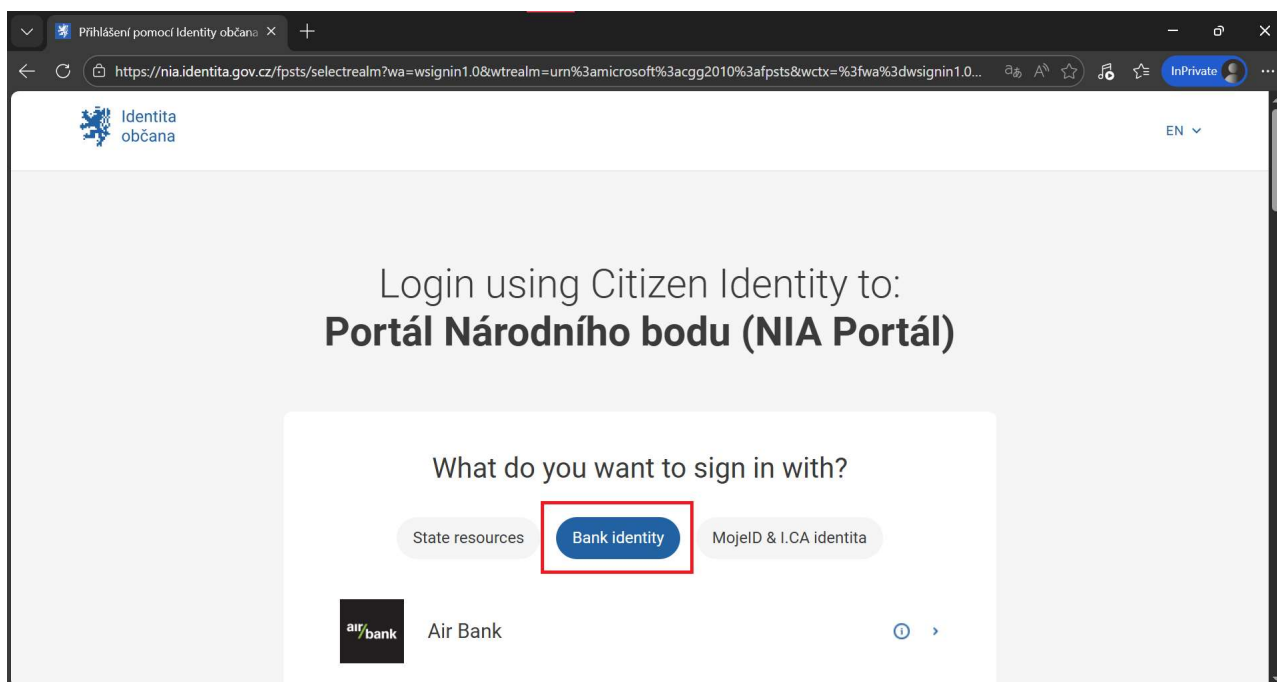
Přihlášení pomocí Identity občana ×

https://nia.identita.gov.cz/fpsts/selectrealm?wa=wsignin1.0&wtrealm=urn%3amicrosoft%3acgg2010%3afpsts&wctx=%3fwa%3dwsignin1.0...

InPrivate

Identita občana

EN

Login using Citizen Identity to:
**Portál Národního bodu (NIA Portál)**

What do you want to sign in with?

State resources

Bank identity

MojeID & I.CA identita

air/bank

Air Bank